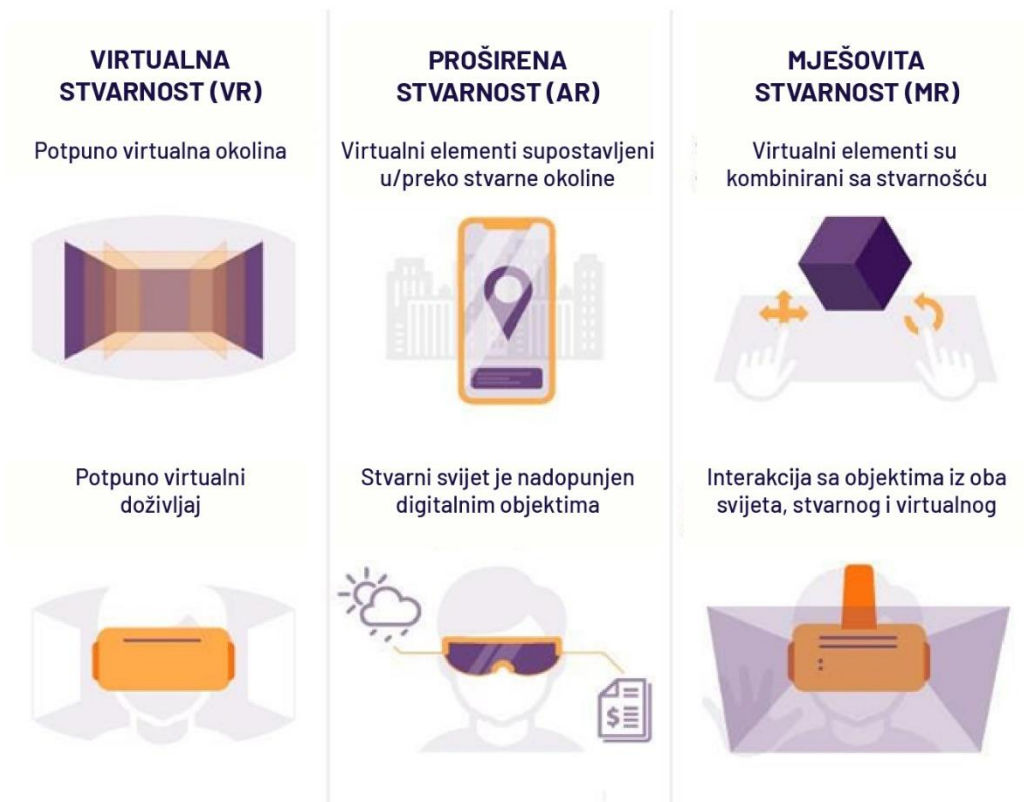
VIRTUALNA STVARNOST (VR)

Potpuno virtualna okolina

Potpuno virtualni doživljaj

PROŠIRENA STVARNOST (AR)

Virtualni elementi supostavljeni u/preko stvarne okoline

Stvarni svijet je nadopunjen digitalnim objektima

$≡

MJEŠOVITA STVARNOST (MR)

Virtualni elementi su kombinirani sa stvarnošću

Interakcija sa objektima iz oba svijeta, stvarnog i virtualnog